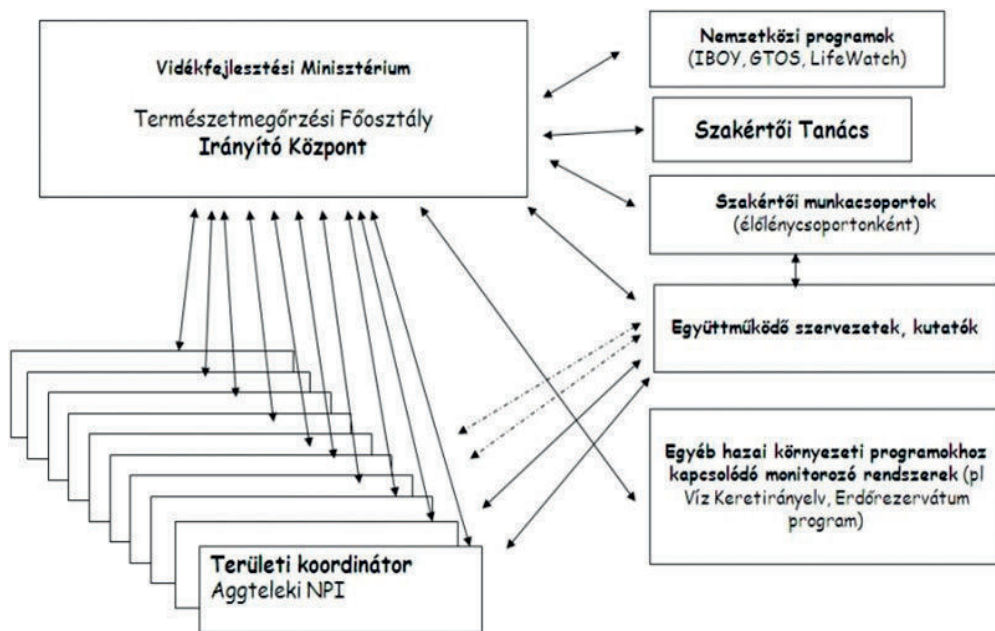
Vidékfejlesztési Minisztérium

Természetmegőrzési Főosztály
Irányító Központ

Nemzetközi programok
(IBOY, GTOS, LifeWatch)

Szakértői Tanács

Szakértői munkacsoportok
(élőlénycsoportonként)

Együttműködő szervezetek, kutatók

Egyéb hazai környezeti programokhoz kapcsolódó monitorozó rendszerek (pl Víz Keretirányelv, Erdőrezervátum program)

Területi koordinátor
Aggteleki NPI